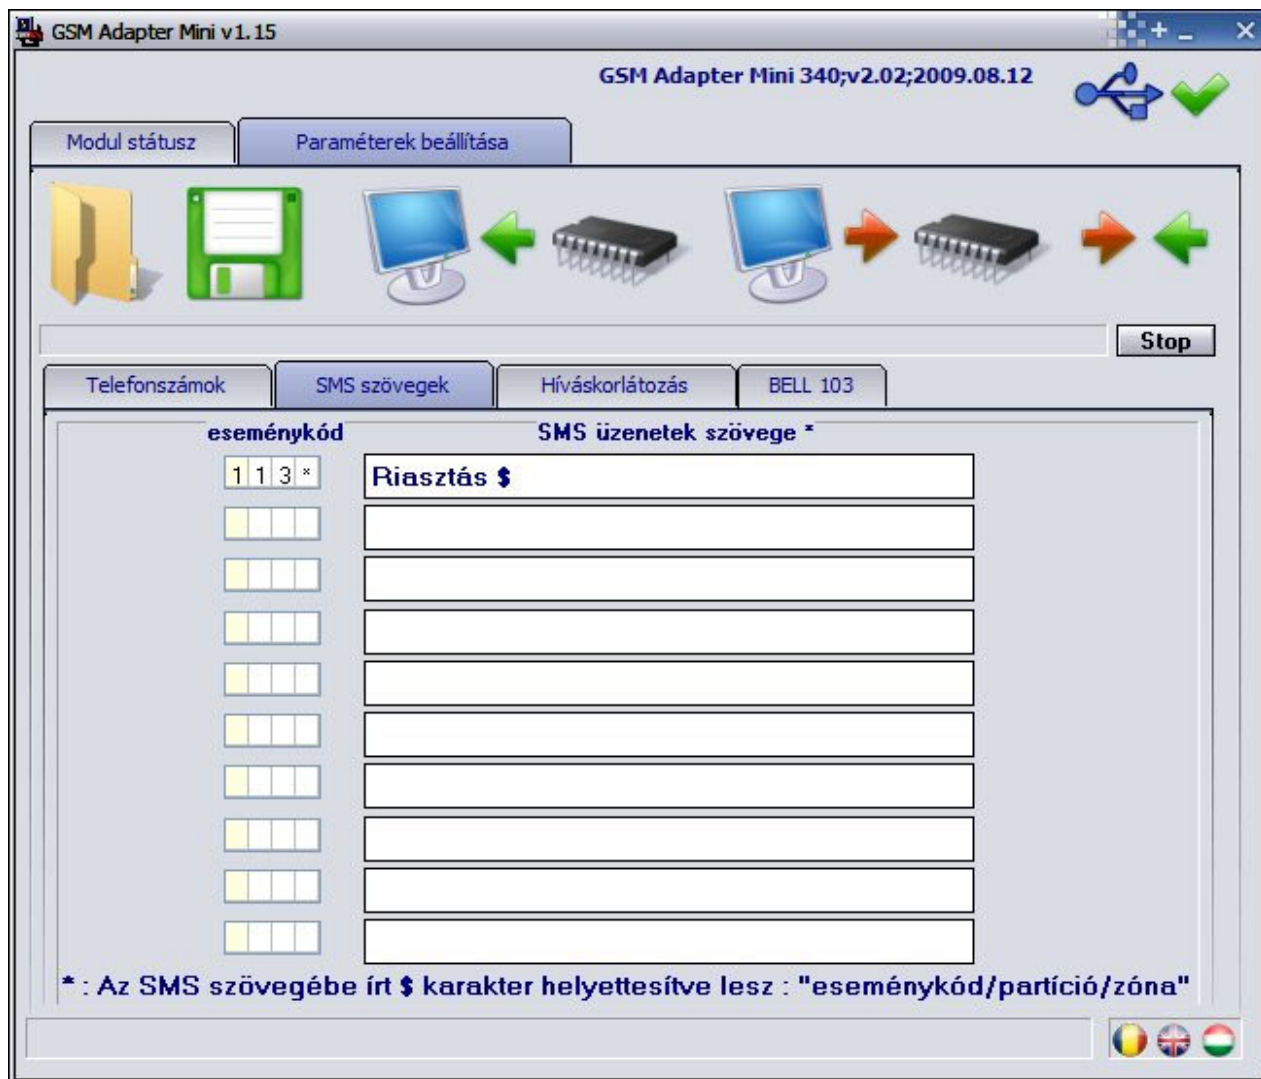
GSM Adapter Mini v1.15

GSM Adapter Mini 340;v2.02;2009.08.12

Modul státusz
Paraméterek beállítása

Stop

Telefonszámok
SMS szövegek
Híváskorlátozás
BELL 103

eseménykód
SMS üzenetek szövege *

1 1 3 *
Riasztás $

* : Az SMS szövegébe írt $ karakter helyettesítve lesz : "eseménykód/partíció/zóna"